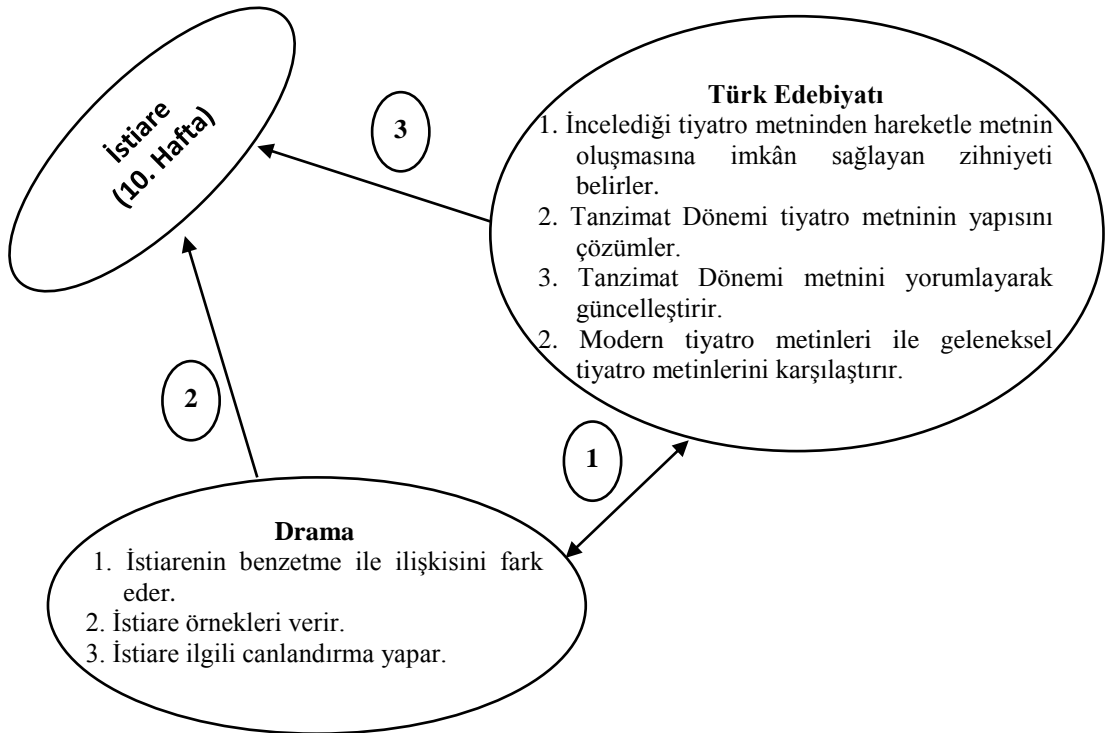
İstiare (10. Hafta)

3

Türk Edebiyatı
1. İncelediği tiyatro metninden hareketle metnin oluşmasına imkân sağlayan zihniyeti belirler.
2. Tanzimat Dönemi tiyatro metninin yapısını çözümler.
3. Tanzimat Dönemi metnini yorumlayarak güncelleştirir.
2. Modern tiyatro metinleri ile geleneksel tiyatro metinlerini karşılaştırır.

2

1

Drama
1. İstiarenin benzetme ile ilişkisini fark eder.
2. İstiare örnekleri verir.
3. İstiare ilgili canlandırma yapar.